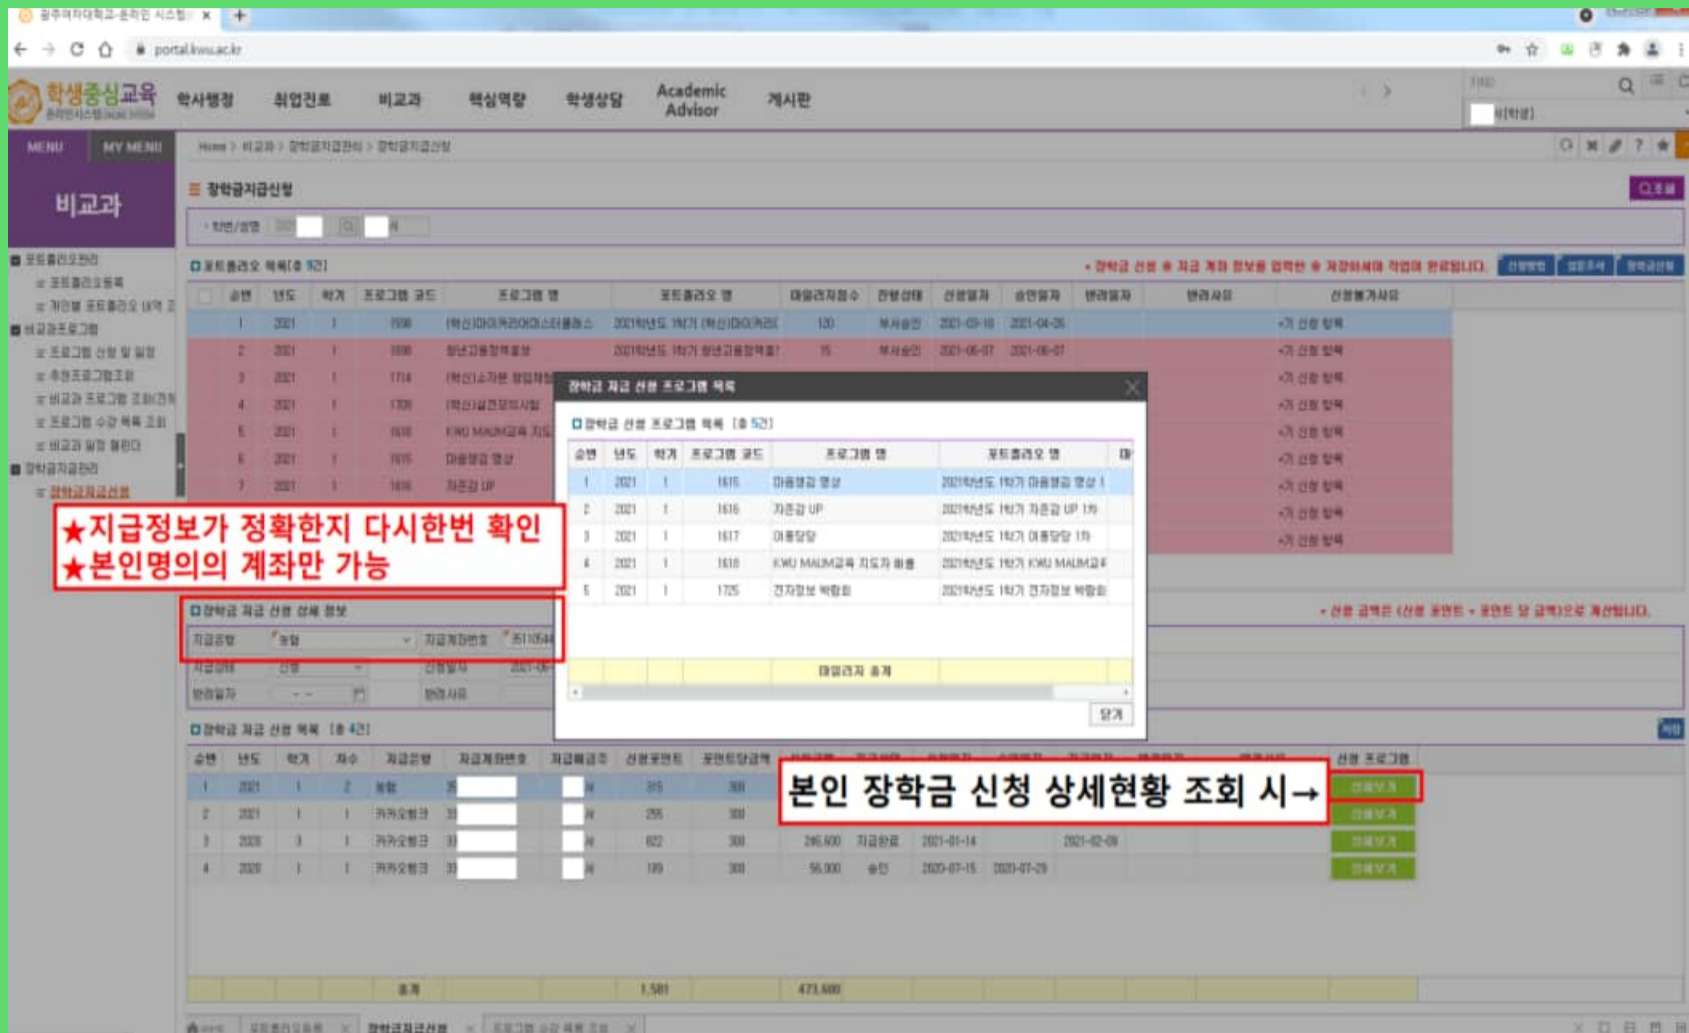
광주여자대학교-온라인 시스템

portal.kwu.ac.kr

학생중심교육

학사행정 취업진로 비교과 핵심역량 학생상담 Academic Advisor 게시판

MENU MY MENU

Home > 비교과 > 장학금지급관리 > 장학금지급신청

비교과

장학금지급신청

포트폴리오관리
포트폴리오등록
개인별 포트폴리오 내역
비교과프로그램
프로그램 신청 및 일정
추천프로그램조회
비교과 프로그램 조회
프로그램 수강 목록 조회
비교과 일정 캘린더
장학금지급관리
장학금지급신청

포트폴리오 목록 [총 7건]

• 장학금 신청 ※ 지급 계좌 정보를 입력한 후 저장하셔야 작업이 완료됩니다.

| 순번 | 년도 | 학기 | 프로그램 코드 | 프로그램 명 | 포트폴리오 명 | 마일리지점수 | 진행상태 | 신청일자 | 승인일자 | 반려일자 | 반려사유 | 신청불가사유 |
|---|---|---|---|---|---|---|---|---|---|---|---|---|
| 1 | 2021 | 1 | 1598 | [핵심]마이커리어디스커버리 | 2021학년도 1학기 [핵심]마이커리 | 120 | 부서승인 | 2021-03-18 | 2021-04-06 | | | 기 신청 항목 |
| 2 | 2021 | 1 | 1690 | 청년고용정책 | 2021학년도 1학기 청년고용정책 | 15 | 부서승인 | 2021-06-07 | 2021-06-07 | | | 기 신청 항목 |
| 3 | 2021 | 1 | 1714 | [핵심]소자본 창업 | | | | | | | | 기 신청 항목 |
| 4 | 2021 | 1 | 1708 | [핵심]실전포트 | | | | | | | | 기 신청 항목 |
| 5 | 2021 | 1 | 1618 | KWU MAUM교육 지도 | | | | | | | | 기 신청 항목 |
| 6 | 2021 | 1 | 1615 | 마음챙김 명상 | | | | | | | | 기 신청 항목 |
| 7 | 2021 | 1 | 1616 | 자존감 UP | | | | | | | | 기 신청 항목 |

★지급정보가 정확한지 다시한번 확인
★본인명의의 계좌만 가능

장학금 지급 신청 프로그램 목록

장학금 신청 프로그램 목록 [총 5건]

| 순번 | 년도 | 학기 | 프로그램 코드 | 프로그램 명 | 포트폴리오 명 |
|---|---|---|---|---|---|
| 1 | 2021 | 1 | 1615 | 마음챙김 명상 | 2021학년도 1학기 마음챙김 명상 1 |
| 2 | 2021 | 1 | 1616 | 자존감 UP | 2021학년도 1학기 자존감 UP 1차 |
| 3 | 2021 | 1 | 1617 | 마음탐 | 2021학년도 1학기 마음탐 1차 |
| 4 | 2021 | 1 | 1618 | KWU MAUM교육 지도자 배출 | 2021학년도 1학기 KWU MAUM교육 |
| 5 | 2021 | 1 | 1725 | 전자정보 박람회 | 2021학년도 1학기 전자정보 박람회 |

마일리지 총계

닫기

장학금 지급 신청 상세 정보

• 신청 금액은 (신청 포인트 × 포인트 당 금액)으로 계산됩니다.

지급은행 농협 지급계좌번호 3511
지급상태 신청 신청일자 2021-06
반려일자 반려사유

장학금 지급 신청 목록 [총 4건]

| 순번 | 년도 | 학기 | 차수 | 지급은행 | 지급계좌번호 | 지급예금주 | 신청포인트 | 포인트당금액 | 신청금액 | 지급상태 | 신청일자 | 승인일자 | 지급일자 | | | 신청 프로그램 |
|---|---|---|---|---|---|---|---|---|---|---|---|---|---|---|---|---|
| 1 | 2021 | 1 | 2 | 농협 | 35 | | 315 | 300 | | | | | | | | 신청보기 |
| 2 | 2021 | 1 | 1 | 카카오뱅크 | 33 | | 255 | 300 | | | | | | | | 신청보기 |
| 3 | 2020 | 3 | 1 | 카카오뱅크 | 33 | | 822 | 300 | 246,600 | 지급완료 | 2021-01-14 | | 2021-02-09 | | | 신청보기 |
| 4 | 2020 | 1 | 1 | 카카오뱅크 | 33 | | 189 | 300 | 56,900 | 승인 | 2020-07-15 | 2020-07-29 | | | | 신청보기 |
| | | | | 총계 | | | 1,581 | | 473,400 | | | | | | | |

본인 장학금 신청 상세현황 조회 시→

장학금지급신청